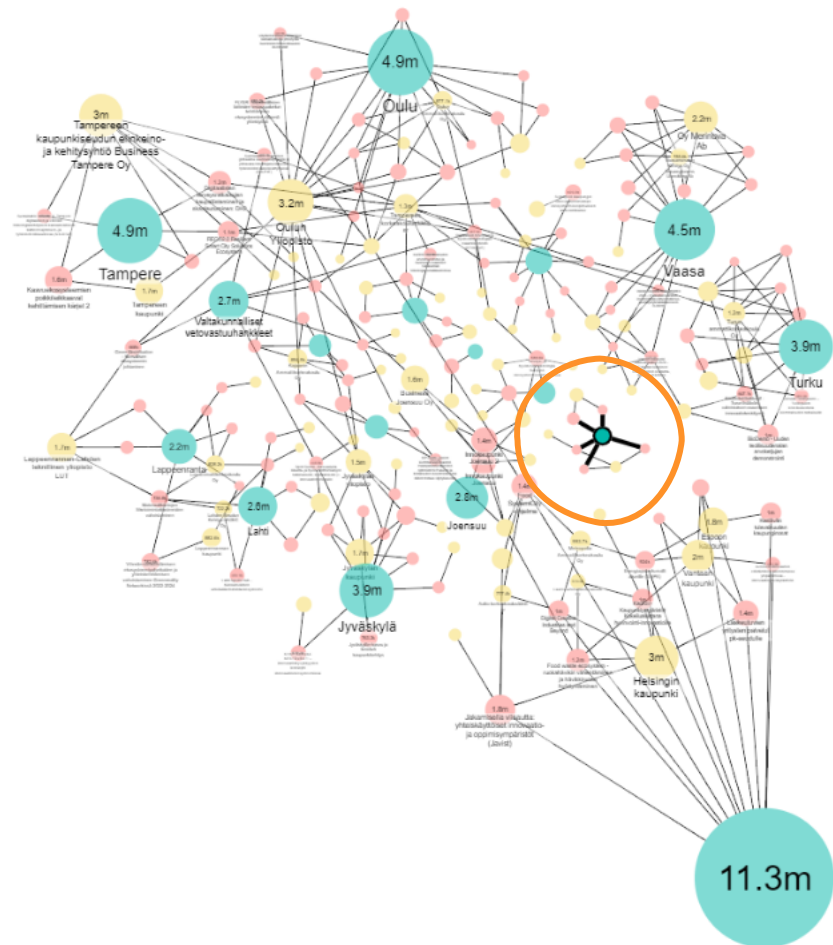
4.9m
Oulu

3m
Tampereen kaupunkiseudun elinkeino- ja kehitysyhtiö Business Tampere Oy

2.2m
Oy Meriteho Ab

3.2m
Oulun Yliopisto

4.9m
Tampere

1.8m

1.7m
Tampereen kaupunki

4.5m
Vaasa

2.7m
Valtakunnalliset vetovastuuhankkeet

3.9m
Turku

1.6m

1.7m
Lappeenrannan-Lahden teknillinen yliopisto LUT

2.2m
Lappeenranta

1.5m

1.4m

2.8m
Joensuu

2.6m
Lahti

1.7m

3.9m
Jyväskylä

1.8m
Espoon kaupunki

2m
Vantaan kaupunki

1.4m

3m
Helsingin kaupunki

1.8m
Jakamistalous ja yhteiskunnalliset innovaatio- ja oppimisympäristöt (Javist)

11.3m